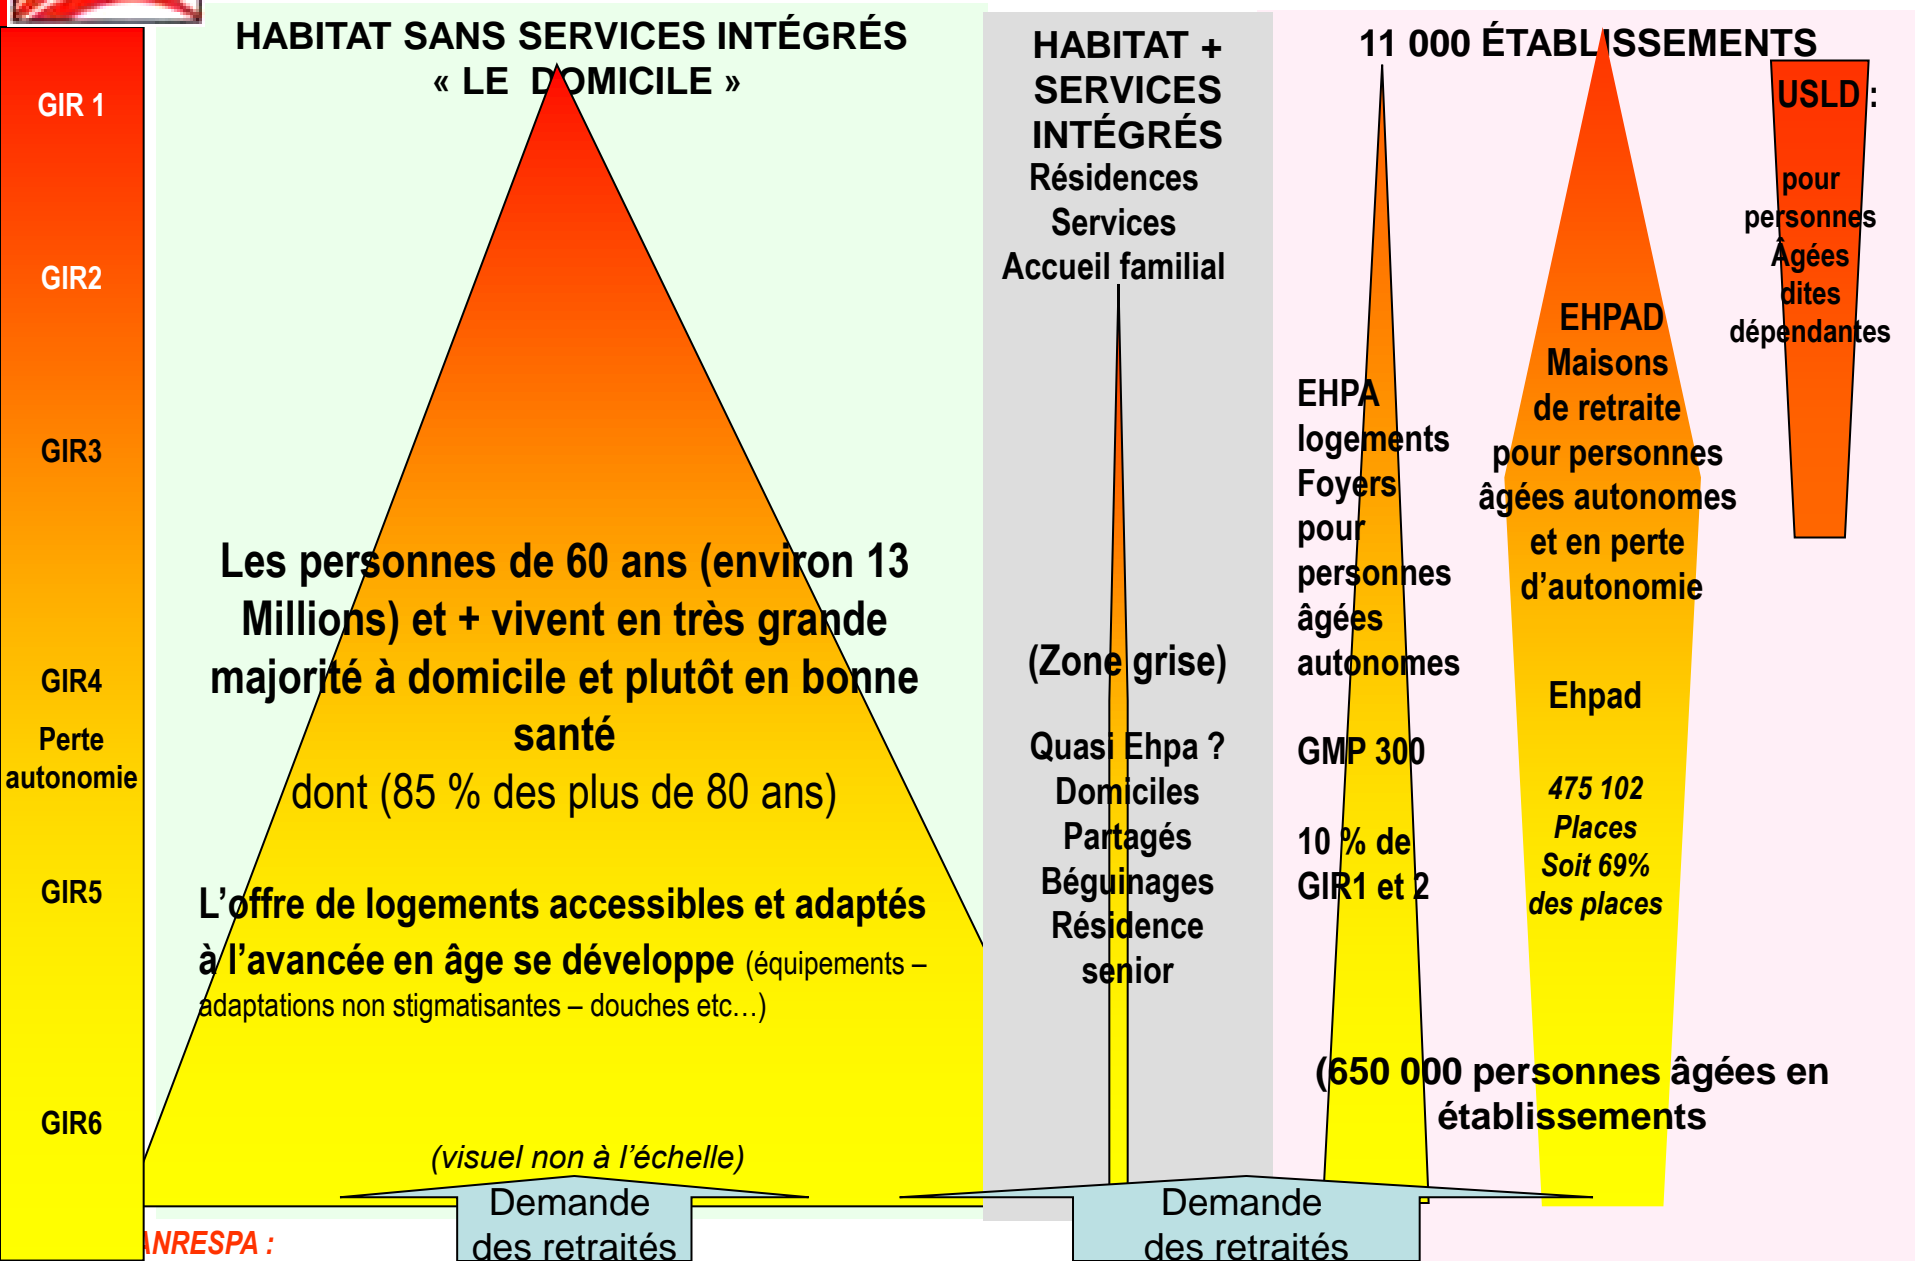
GIR 1

GIR2

GIR3

GIR4

Perte autonomie

GIR5

GIR6

HABITAT SANS SERVICES INTÉGRÉS « LE DOMICILE »

Les personnes de 60 ans (environ 13 Millions) et + vivent en très grande majorité à domicile et plutôt en bonne santé

dont (85 % des plus de 80 ans)

L'offre de logements accessibles et adaptés à l'avancée en âge se développe (équipements – adaptations non stigmatisantes – douches etc…)

(visuel non à l'échelle)

Demande des retraités

HABITAT + SERVICES INTÉGRÉS

Résidences Services Accueil familial

(Zone grise)

Quasi Ehpa ? Domiciles Partagés Béguinages Résidence senior

Demande des retraités

11 000 ÉTABLISSEMENTS

EHPA logements Foyers pour personnes âgées autonomes

GMP 300

10 % de GIR1 et 2

EHPAD Maisons de retraite pour personnes âgées autonomes et en perte d'autonomie

Ehpad

475 102 Places Soit 69% des places

USLD :

pour personnes Âgées dites dépendantes

(650 000 personnes âgées en établissements

ANRESPA :